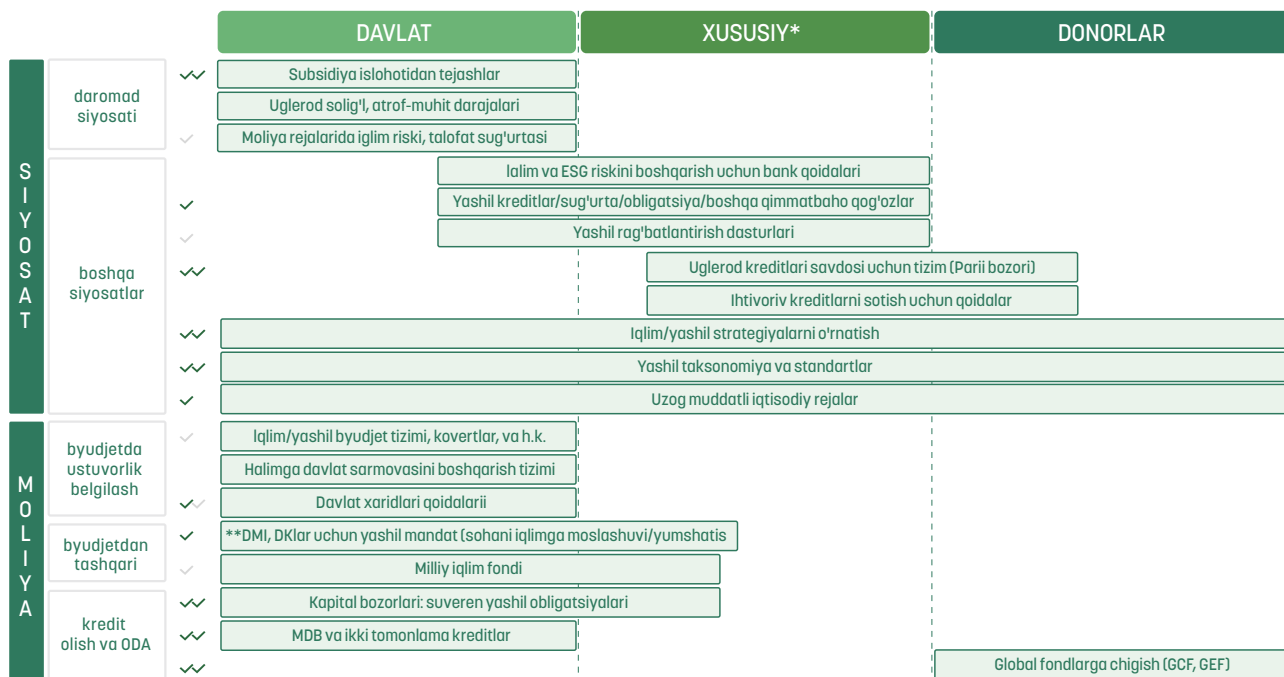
DAVLAT | XUSUSIY* | DONORLAR

SIYOSAT

daromad siyosati
Subsidiya islohotidan tejashlar
Uglerod solig'I, atrof-muhit darajalari
Moliya rejalarida iglim riski, talofat sug'urtasi

boshqa siyosatlar
Ialim va ESG riskini boshqarish uchun bank qoidalari
Yashil kreditlar/sug'urta/obligatsiya/boshqa qimmatbaho qog'ozlar
Yashil rag'batlantirish dasturlari
Uglerod kreditlari savdosi uchun tizim (Parii bozori)
Ihtivoriv kreditlarni sotish uchun qoidalar
Iqlim/yashil strategiyalarni o'rnatish
Yashil taksonomiya va standartlar
Uzog muddatli iqtisodiy rejalar

MOLIYA

byudjetda ustuvorlik belgilash
Iqlim/yashil byudjet tizimi, kovertlar, va h.k.
Halimga davlat sarmovasini boshqarish tizimi
Davlat xaridlari qoidalarii

byudjetdan tashqari
**DMI, DKlar uchun yashil mandat (sohani iqlimga moslashuvi/yumshatis
Milliy iqlim fondi

kredit olish va ODA
Kapital bozorlari: suveren yashil obligatsiyalari
MDB va ikki tomonlama kreditlar
Global fondlarga chigish (GCF, GEF)